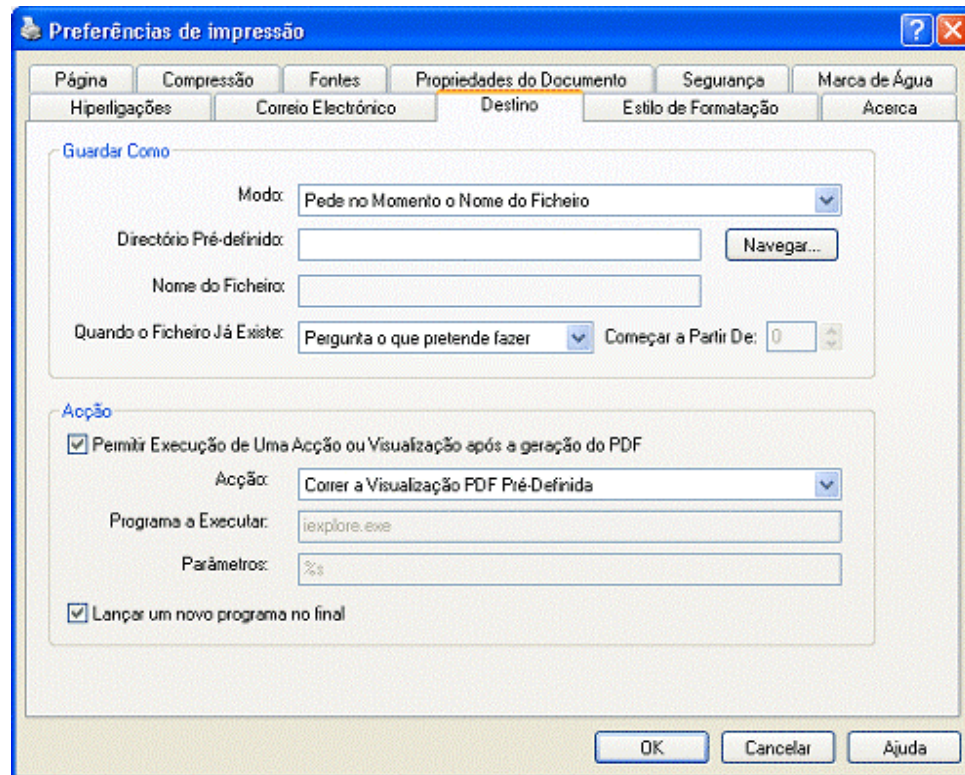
Preferências de impressão

Página | Compressão | Fontes | Propriedades do Documento | Segurança | Marca de Água
Hiperligações | Correio Electrónico | Destino | Estilo de Formatação | Acerca

Guardar Como

Modo: Pede no Momento o Nome do Ficheiro

Directório Pré-definido: Navegar...

Nome do Ficheiro:

Quando o Ficheiro Já Existe: Pergunta o que pretende fazer Começar a Partir De: 0

Acção

Permitir Execução de Uma Acção ou Visualização após a geração do PDF

Acção: Correr a Visualização PDF Pré-Definida

Programa a Executar: iexplore.exe

Parâmetros: %s

Lançar um novo programa no final

OK Cancelar Ajuda